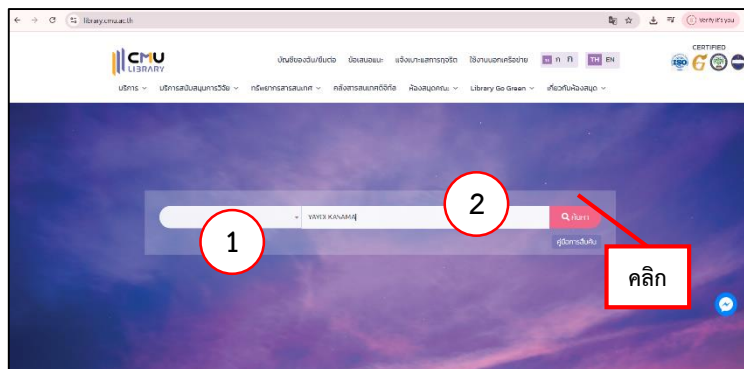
library.cmu.ac.th

Verify it's you

CMU LIBRARY

บัญชีของฉัน/ยืมต่อ ข้อเสนอแนะ แจ้งเบาะแสการทุจริต ใช้งานนอกเครือข่าย ก ก ก TH EN

CERTIFIED

บริการ บริการสนับสนุนการวิจัย ทรัพยากรสารสนเทศ คลังสารสนเทศดิจิทัล ห้องสมุดคณะ Library Go Green เกี่ยวกับห้องสมุด

YAYOI KANAMA

ค้นหา

คู่มือการสืบค้น

1

2

คลิก